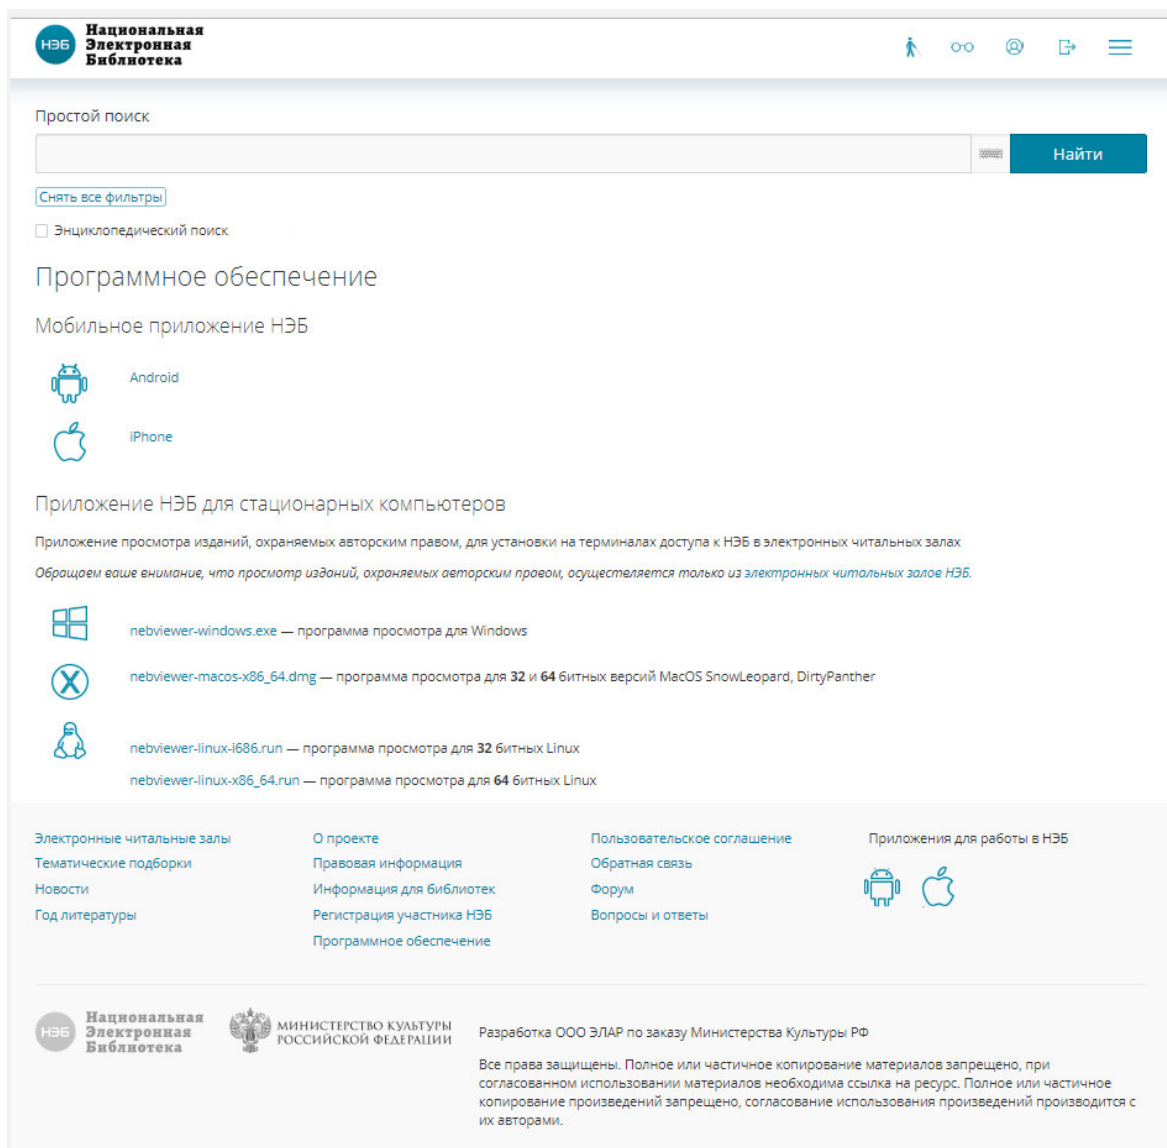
НЭБ Национальная Электронная Библиотека

Простой поиск

Найти

Снять все фильтры

Энциклопедический поиск

Программное обеспечение

Мобильное приложение НЭБ

Android

iPhone

Приложение НЭБ для стационарных компьютеров

Приложение просмотра изданий, охраняемых авторским правом, для установки на терминалах доступа к НЭБ в электронных читальных залах

Обращаем ваше внимание, что просмотр изданий, охраняемых авторским правом, осуществляется только из электронных читальных залов НЭБ.

nebviewer-windows.exe — программа просмотра для Windows

nebviewer-macos-x86_64.dmg — программа просмотра для 32 и 64 битных версий MacOS SnowLeopard, DirtyPanther

nebviewer-linux-i686.run — программа просмотра для 32 битных Linux

nebviewer-linux-x86_64.run — программа просмотра для 64 битных Linux

Электронные читальные залы
Тематические подборки
Новости
Год литературы

О проекте
Правовая информация
Информация для библиотек
Регистрация участника НЭБ
Программное обеспечение

Пользовательское соглашение
Обратная связь
Форум
Вопросы и ответы

Приложения для работы в НЭБ

НЭБ Национальная Электронная Библиотека

МИНИСТЕРСТВО КУЛЬТУРЫ РОССИЙСКОЙ ФЕДЕРАЦИИ

Разработка ООО ЭЛАР по заказу Министерства Культуры РФ

Все права защищены. Полное или частичное копирование материалов запрещено, при согласованном использовании материалов необходима ссылка на ресурс. Полное или частичное копирование произведений запрещено, согласование использования произведений производится с их авторами.